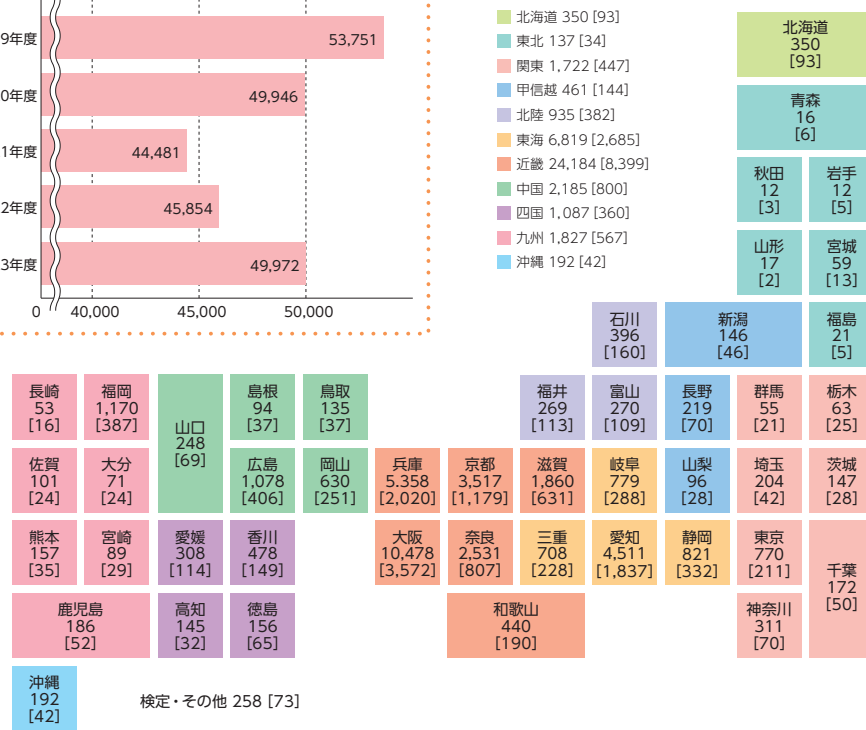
9年度 53,751
0年度 49,946
1年度 44,481
2年度 45,854
3年度 49,972
0 40,000 45,000 50,000

北海道 350 [93]
東北 137 [34]
関東 1,722 [447]
甲信越 461 [144]
北陸 935 [382]
東海 6,819 [2,685]
近畿 24,184 [8,399]
中国 2,185 [800]
四国 1,087 [360]
九州 1,827 [567]
沖縄 192 [42]

北海道 350 [93]
青森 16 [6]
秋田 12 [3]
岩手 12 [5]
山形 17 [2]
宮城 59 [13]
石川 396 [160]
新潟 146 [46]
福島 21 [5]
長崎 53 [16]
福岡 1,170 [387]
山口 248 [69]
島根 94 [37]
鳥取 135 [37]
福井 269 [113]
富山 270 [109]
長野 219 [70]
群馬 55 [21]
栃木 63 [25]
佐賀 101 [24]
大分 71 [24]
広島 1,078 [406]
岡山 630 [251]
兵庫 5,358 [2,020]
京都 3,517 [1,179]
滋賀 1,860 [631]
岐阜 779 [288]
山梨 96 [28]
埼玉 204 [42]
茨城 147 [28]
熊本 157 [35]
宮崎 89 [29]
愛媛 308 [114]
香川 478 [149]
大阪 10,478 [3,572]
奈良 2,531 [807]
三重 708 [228]
愛知 4,511 [1,837]
静岡 821 [332]
東京 770 [211]
千葉 172 [50]
鹿児島 186 [52]
高知 145 [32]
徳島 156 [65]
和歌山 440 [190]
神奈川 311 [70]
沖縄 192 [42]
検定・その他 258 [73]